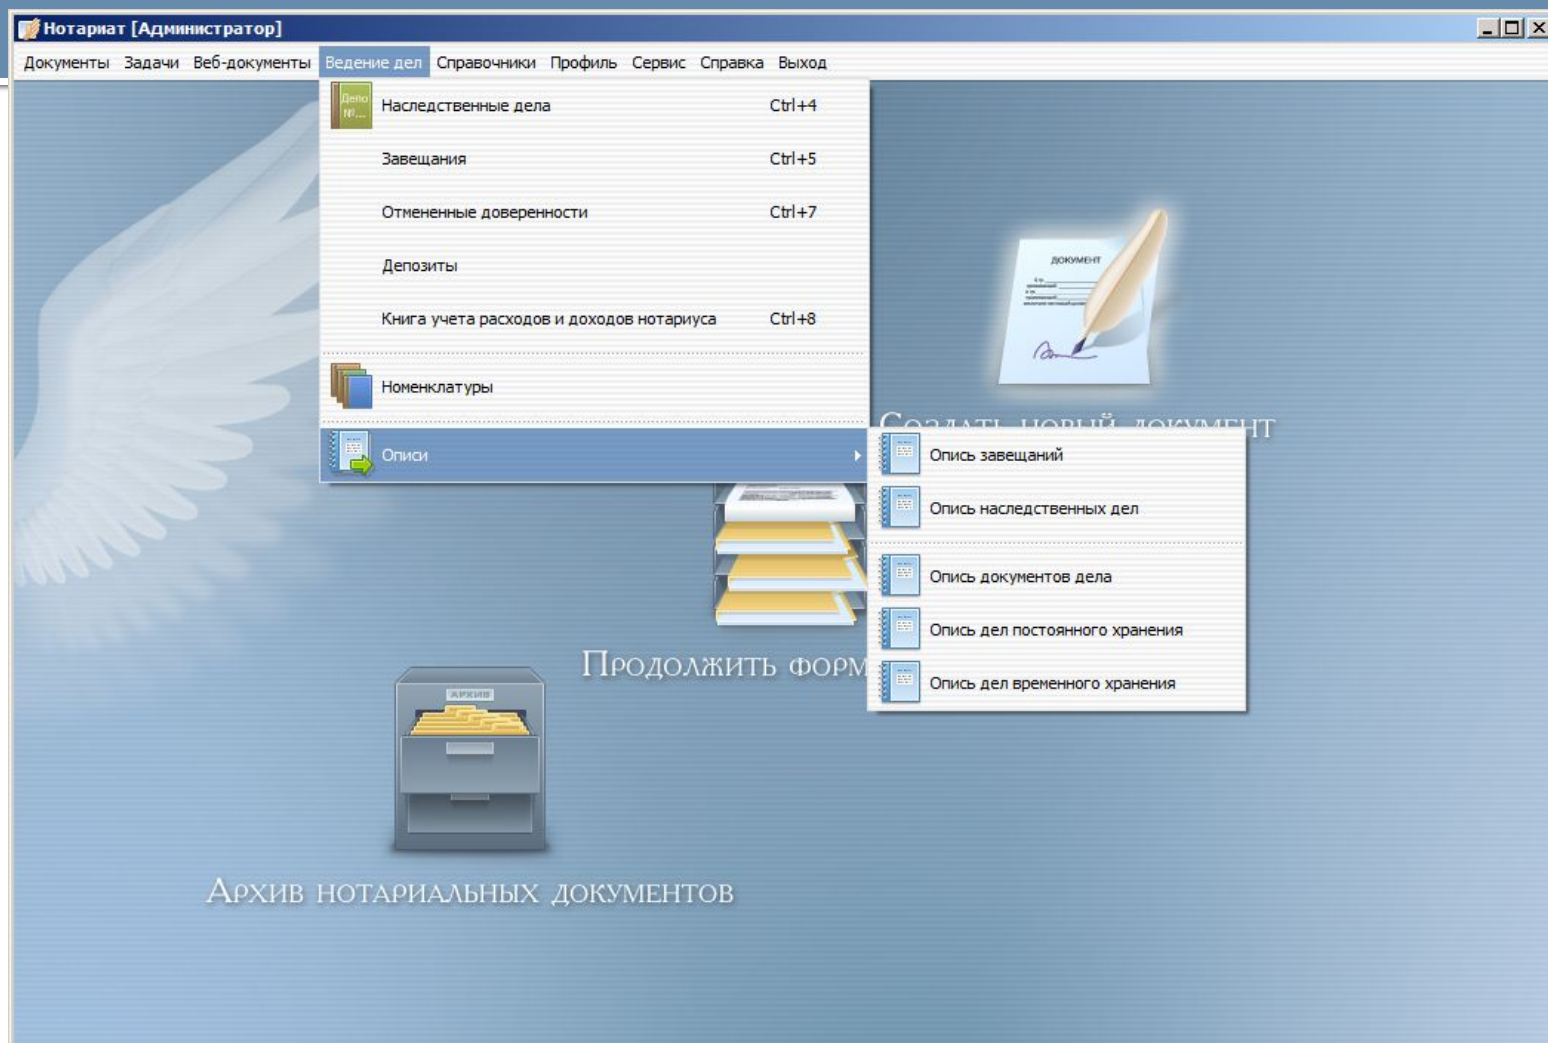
Нотариат [Администратор]

Документы Задачи Веб-документы Ведение дел Справочники Профиль Сервис Справка Выход

Дело №...

Наследственные дела Ctrl+4

Завещания Ctrl+5

Отмененные доверенности Ctrl+7

Депозиты

Книга учета расходов и доходов нотариуса Ctrl+8

Номенклатуры

Описи

Опись завещаний

Опись наследственных дел

Опись документов дела

Опись дел постоянного хранения

Опись дел временного хранения

документ

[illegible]

Продолжить форм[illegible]

Архив

Архив нотариальных документов